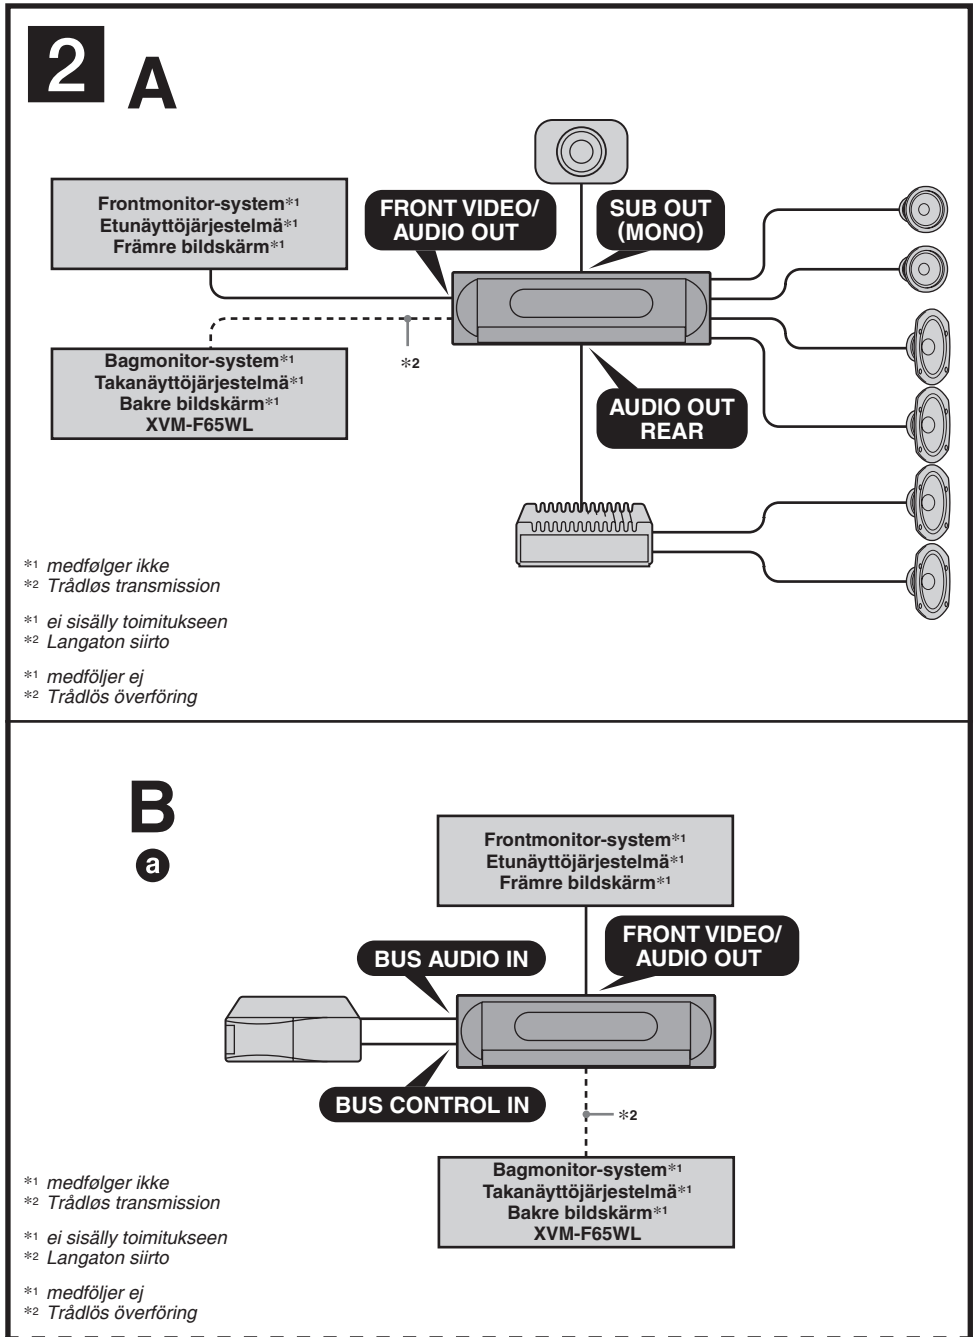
2 A

Frontmonitor-system$*^1$
Etunäyttöjärjestelmä$*^1$
Främre bildskärm$*^1$

FRONT VIDEO/ AUDIO OUT

SUB OUT (MONO)

Bagmonitor-system$*^1$
Takanäyttöjärjestelmä$*^1$
Bakre bildskärm$*^1$
XVM-F65WL

$*2$

AUDIO OUT REAR

$*^1$ medfølger ikke
$*^2$ Trådløs transmission

$*^1$ ei sisälly toimitukseen
$*^2$ Langaton siirto

$*^1$ medföljer ej
$*^2$ Trådlös överföring

B
a

Frontmonitor-system$*^1$
Etunäyttöjärjestelmä$*^1$
Främre bildskärm$*^1$

FRONT VIDEO/ AUDIO OUT

BUS AUDIO IN

BUS CONTROL IN

$*2$

Bagmonitor-system$*^1$
Takanäyttöjärjestelmä$*^1$
Bakre bildskärm$*^1$
XVM-F65WL

$*^1$ medfølger ikke
$*^2$ Trådløs transmission

$*^1$ ei sisälly toimitukseen
$*^2$ Langaton siirto

$*^1$ medföljer ej
$*^2$ Trådlös överföring